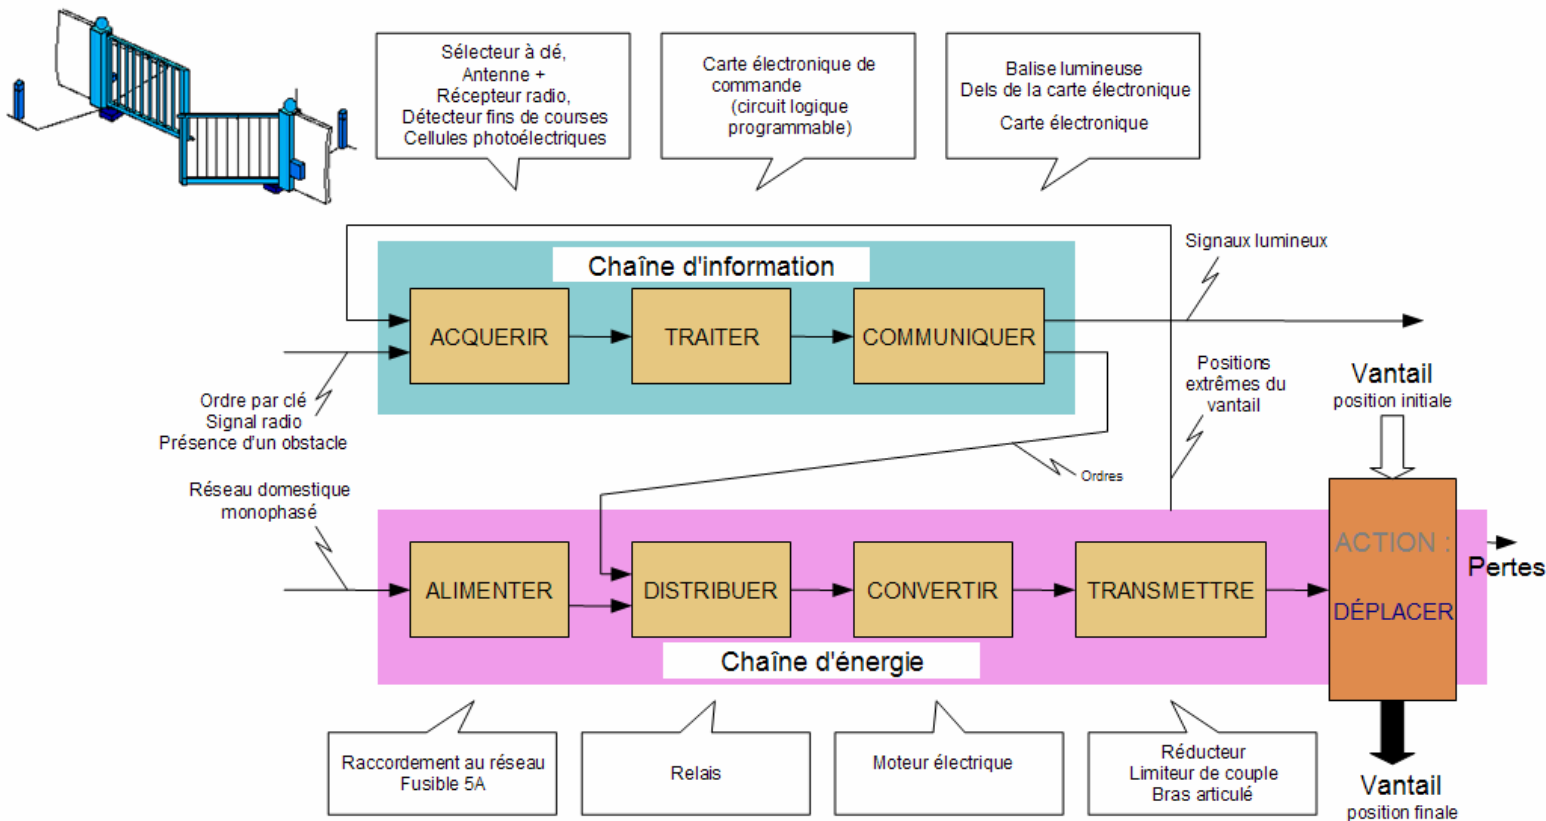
Sélecteur à clé,
Antenne +
Récepteur radio,
Détecteur fins de courses
Cellules photoélectriques

Carte électronique de commande
(circuit logique programmable)

Balise lumineuse
Dels de la carte électronique

Carte électronique

Chaîne d'information

Signaux lumineux

ACQUERIR

TRAITER

COMMUNIQUER

Ordre par clé
Signal radio
Présence d'un obstacle

Positions extrêmes du vantail

Vantail
position initiale

Ordres

Réseau domestique
monophasé

ALIMENTER

DISTRIBUER

CONVERTIR

TRANSMETTRE

ACTION :
DÉPLACER

Pertes

Chaîne d'énergie

Raccordement au réseau
Fusible 5A

Relais

Moteur électrique

Réducteur
Limiteur de couple
Bras articulé

Vantail
position finale